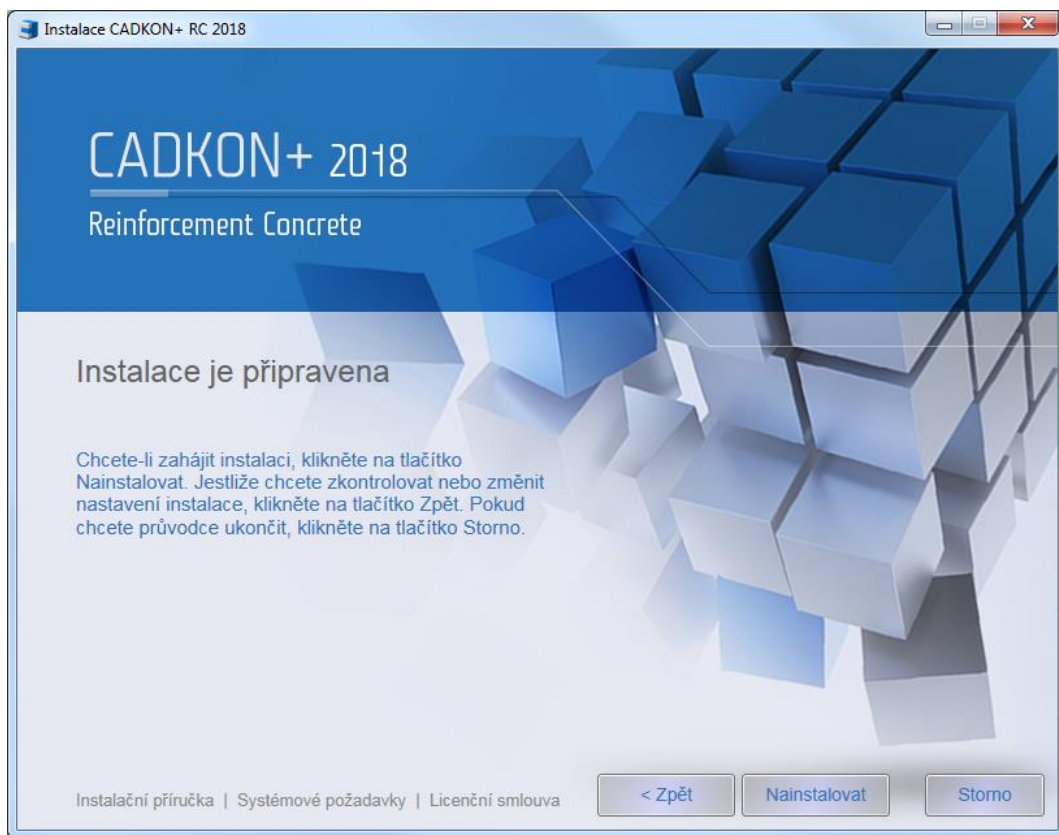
Instalace CADKON+ RC 2018

CADKON+ 2018

Reinforcement Concrete

Instalace je připravena

Chcete-li zahájit instalaci, klikněte na tlačítko Nainstalovat. Jestliže chcete zkontrolovat nebo změnit nastavení instalace, klikněte na tlačítko Zpět. Pokud chcete průvodce ukončit, klikněte na tlačítko Storno.

Instalační příručka | Systémové požadavky | Licenční smlouva

< Zpět

Nainstalovat

Storno